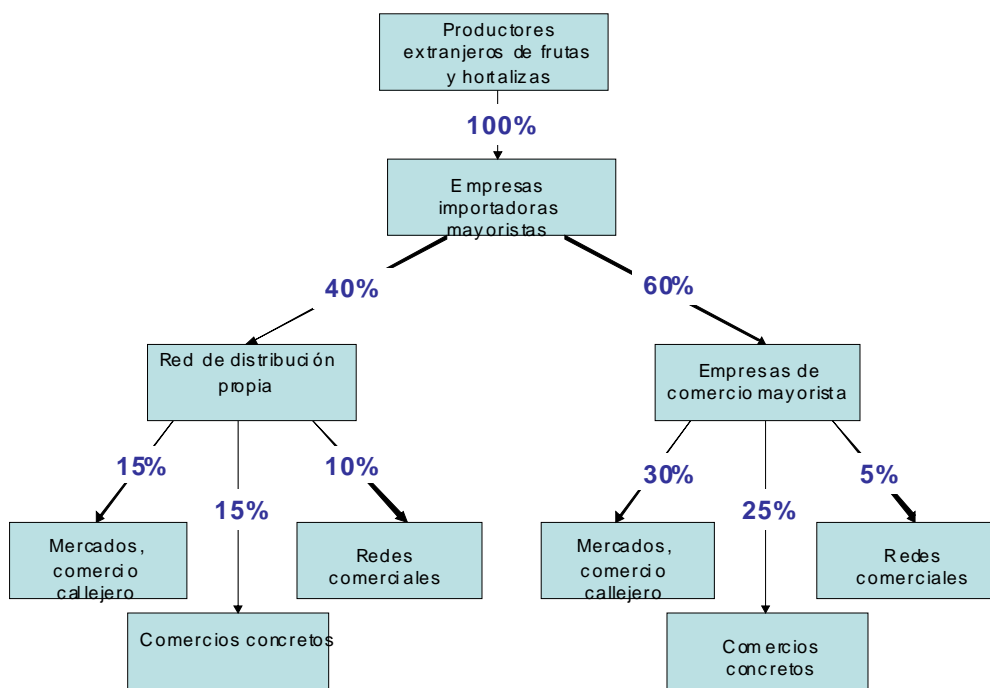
Productores extranjeros de frutas y hortalizas

100%

Empresas importadoras mayoristas

40%

60%

Red de distribución propia

Empresas de comercio mayorista

15%

15%

10%

30%

25%

5%

Mercados, comercio callejero

Comercios concretos

Redes comerciales

Mercados, comercio callejero

Comercios concretos

Redes comerciales